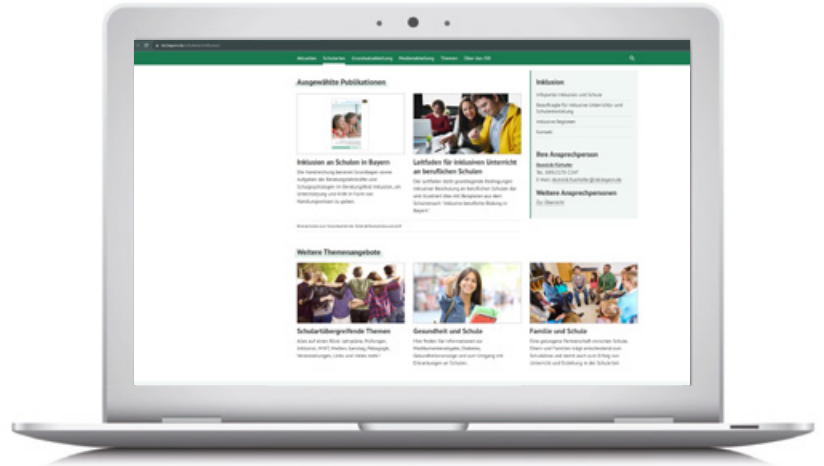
Aktuelles Schularten Grundsatzabteilung Medienabteilung Themen Über das ISB

Ausgewählte Publikationen

Inklusion an Schulen in Bayern

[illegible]

Leitfaden für inklusiven Unterricht an beruflichen Schulen

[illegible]

Inklusion

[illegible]

Ihre Ansprechperson

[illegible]

Weitere Ansprechpersonen

Zur Übersicht

Weitere Themenangebote

Schulartübergreifende Themen

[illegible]

Gesundheit und Schule

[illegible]

Familie und Schule

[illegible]